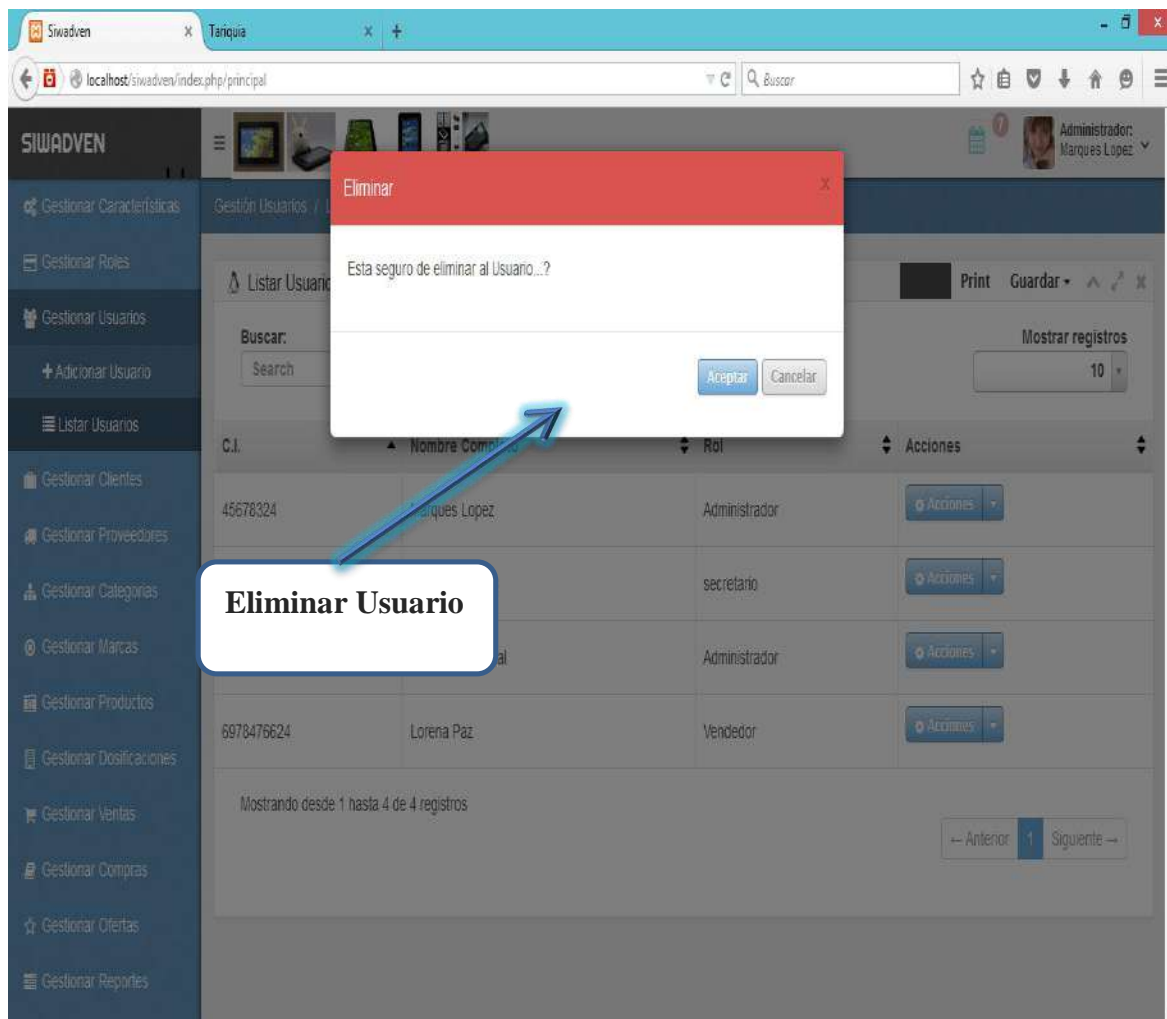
Siwadven ×
Tariquia × +

localhost/siwadven/index.php/principal
Buscar

SIWADVEN

Administrador:
Marques Lopez

Gestionar Características
Gestionar Roles
Gestionar Usuarios
+ Adicionar Usuario
Listar Usuarios
Gestionar Clientes
Gestionar Proveedores
Gestionar Categorias
Gestionar Marcas
Gestionar Productos
Gestionar Dosificaciones
Gestionar Ventas
Gestionar Compras
Gestionar Ofertas
Gestionar Reportes

Gestión Usuarios / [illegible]

Listar Usuari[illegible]

Print Guardar

Buscar:
Search

Mostrar registros
10

| C.I. | Nombre Comp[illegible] | Rol | Acciones |
|---|---|---|---|
| 45678324 | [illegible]arques Lopez | Administrador | Acciones |
| | | secretario | Acciones |
| | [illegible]al | Administrador | Acciones |
| 6978476624 | Lorena Paz | Vendedor | Acciones |

Mostrando desde 1 hasta 4 de 4 registros

← Anterior 1 Siguiente →

Eliminar
x
Esta seguro de eliminar al Usuario...?
Aceptar Cancelar

Eliminar Usuario